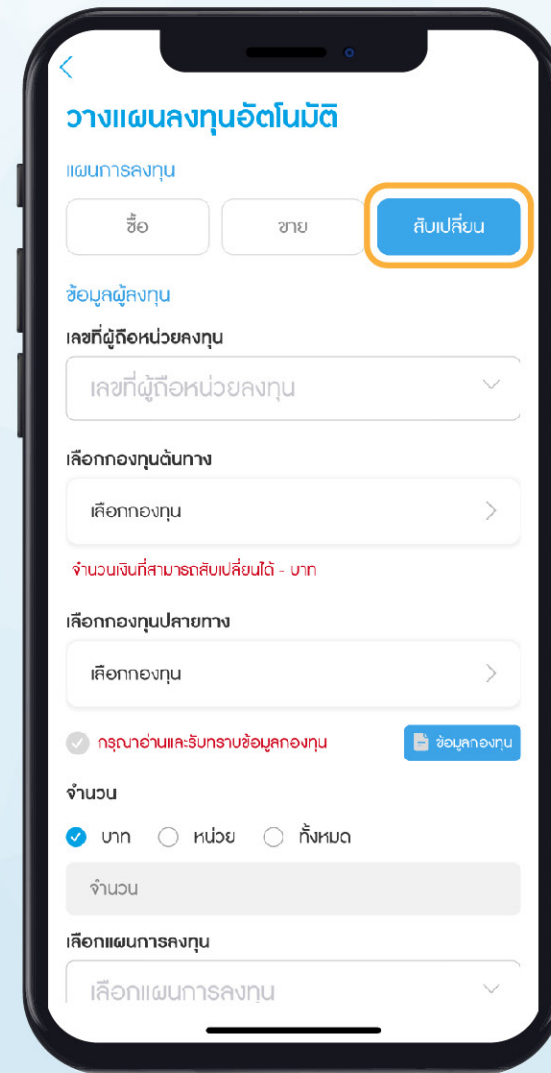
<

วางแผนลงทุนอัตโนมัติ

แผนการลงทุน

ซื้อ

ขาย

สับเปลี่ยน

ข้อมูลผู้ลงทุน

เลขที่ผู้ถือหน่วยลงทุน

เลขที่ผู้ถือหน่วยลงทุน

เลือกกองทุนต้นทาง

เลือกกองทุน

จำนวนเงินที่สามารถสับเปลี่ยนได้ - บาท

เลือกกองทุนปลายทาง

เลือกกองทุน

กรุณาอ่านและรับทราบข้อมูลกองทุน

ข้อมูลกองทุน

จำนวน

บาท หน่วย ทั้งหมด

จำนวน

เลือกแผนการลงทุน

เลือกแผนการลงทุน